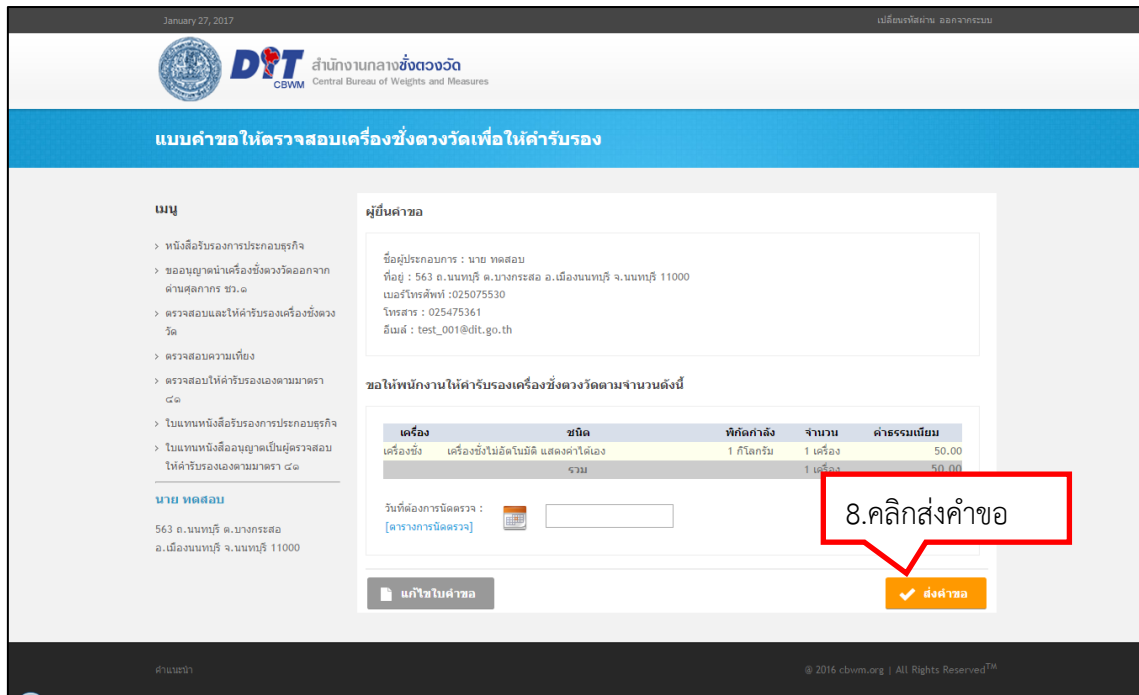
January 27, 2017

เปลี่ยนรหัสผ่าน ออกจากระบบ

DIT CBWM สำนักงานกลางชั่งตวงวัด Central Bureau of Weights and Measures

แบบคำขอให้ตรวจสอบเครื่องชั่งตวงวัดเพื่อให้คำรับรอง

เมนู

› หนังสือรับรองการประกอบธุรกิจ
› ขออนุญาตนำเครื่องชั่งตวงวัดออกจากด่านศุลกากร ชว.๑
› ตรวจสอบและให้คำรับรองเครื่องชั่งตวงวัด
› ตรวจสอบความเที่ยง
› ตรวจสอบให้คำรับรองเองตามมาตรา ๘๑
› ใบแทนหนังสือรับรองการประกอบธุรกิจ
› ใบแทนหนังสืออนุญาตเป็นผู้ตรวจสอบให้คำรับรองเองตามมาตรา ๘๑

นาย ทดสอบ
563 ถ.นนทบุรี ต.บางกระสอ อ.เมืองนนทบุรี จ.นนทบุรี 11000

ผู้ยื่นคำขอ

ชื่อผู้ประกอบการ : นาย ทดสอบ
ที่อยู่ : 563 ถ.นนทบุรี ต.บางกระสอ อ.เมืองนนทบุรี จ.นนทบุรี 11000
เบอร์โทรศัพท์ :025075530
โทรสาร : 025475361
อีเมล์ : test_001@dit.go.th

ขอให้พนักงานให้คำรับรองเครื่องชั่งตวงวัดตามจำนวนดังนี้

| เครื่อง | ชนิด | พิกัดกำลัง | จำนวน | ค่าธรรมเนียม |
|---|---|---|---|---|
| เครื่องชั่ง | เครื่องชั่งไม่อัตโนมัติ แสดงค่าได้เอง | 1 กิโลกรัม | 1 เครื่อง | 50.00 |
| | รวม | | 1 เครื่อง | 50.00 |

วันที่ต้องการนัดตรวจ :
[ตารางการนัดตรวจ]

8.คลิกส่งคำขอ

แก้ไขใบคำขอ

ส่งคำขอ

คำแนะนำ

© 2016 cbwm.org | All Rights Reserved$^{TM}$